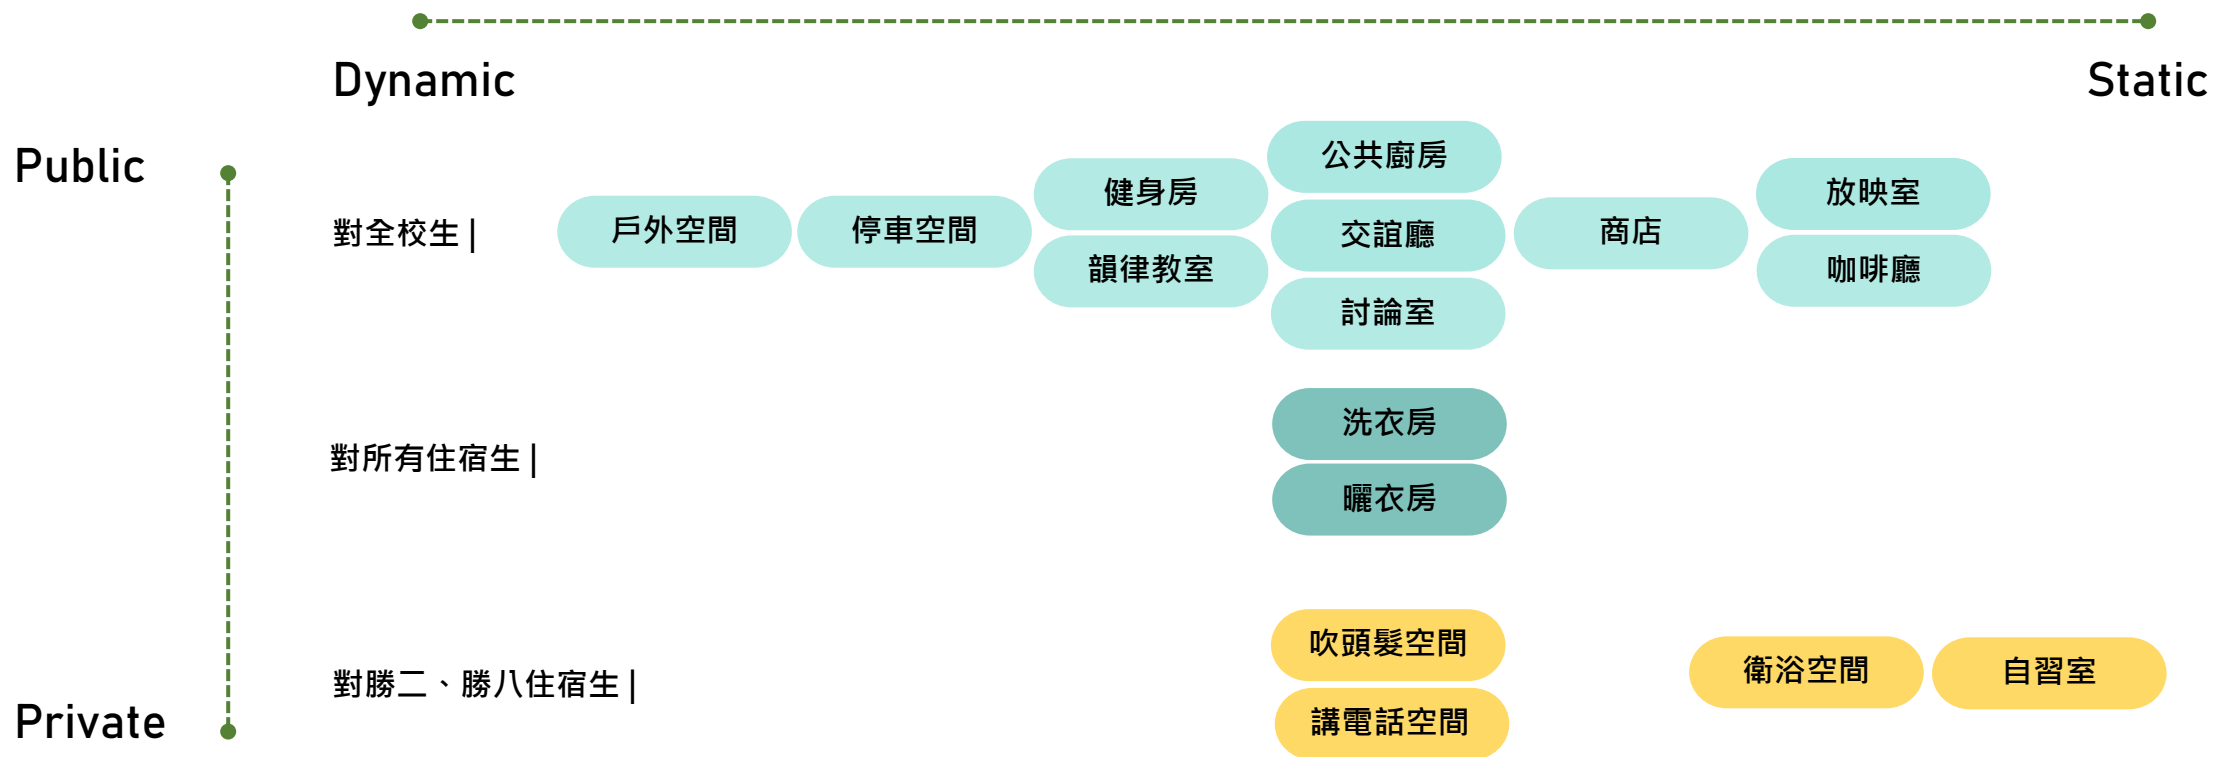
Dynamic

Static

Public

Private

對全校生 |

戶外空間

停車空間

健身房

韻律教室

公共廚房

交誼廳

討論室

商店

放映室

咖啡廳

對所有住宿生 |

洗衣房

曬衣房

對勝二、勝八住宿生 |

吹頭髮空間

講電話空間

衛浴空間

自習室